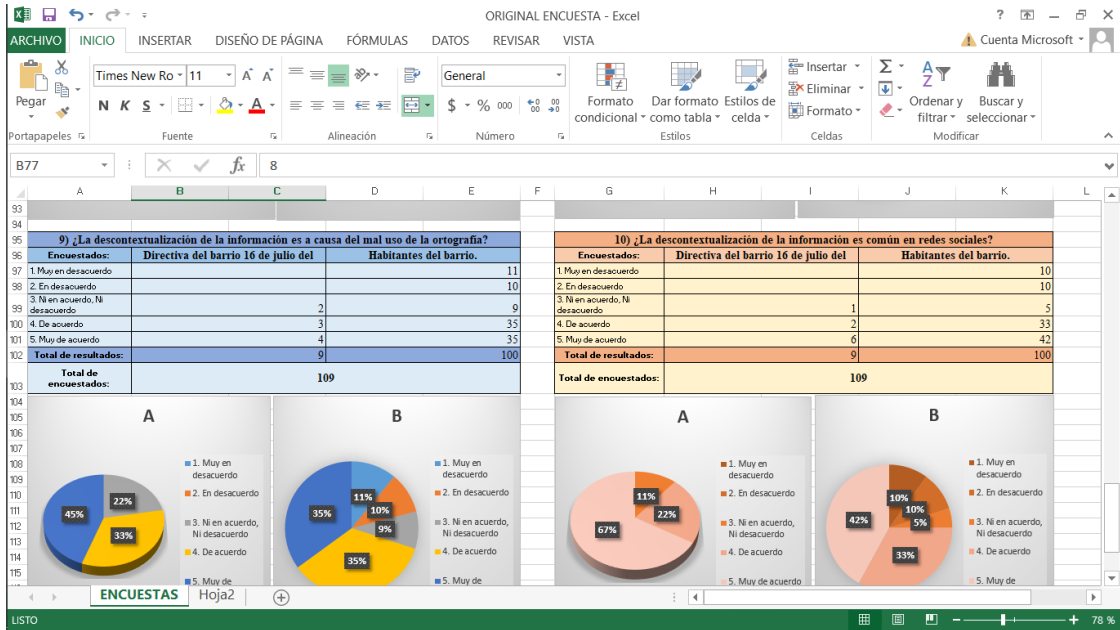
ORIGINAL ENCUESTA - Excel

? — □ ×

ARCHIVO INICIO INSERTAR DISEÑO DE PÁGINA FÓRMULAS DATOS REVISAR VISTA Cuenta Microsoft

Pegar Times New Ro 11 A A N K S General $ % 000 Formato condicional Dar formato como tabla Estilos de celda Insertar Eliminar Formato Ordenar y filtrar Buscar y seleccionar

Portapapeles Fuente Alineación Número Estilos Celdas Modificar

B77 fx 8

A B C D E F G H I J K L

93
94

95

| 9) ¿La descontextualización de la información es a causa del mal uso de la ortografía? | | |
|---|---|---|
| Encuestados: | Directiva del barrio 16 de julio del | Habitantes del barrio. |
| 1. Muy en desacuerdo | | 11 |
| 2. En desacuerdo | | 10 |
| 3. Ni en acuerdo, Ni desacuerdo | 2 | 9 |
| 4. De acuerdo | 3 | 35 |
| 5. Muy de acuerdo | 4 | 35 |
| Total de resultados: | 9 | 100 |
| Total de encuestados: | 109 | |

| 10) ¿La descontextualización de la información es común en redes sociales? | | |
|---|---|---|
| Encuestados: | Directiva del barrio 16 de julio del | Habitantes del barrio. |
| 1. Muy en desacuerdo | | 10 |
| 2. En desacuerdo | | 10 |
| 3. Ni en acuerdo, Ni desacuerdo | 1 | 5 |
| 4. De acuerdo | 2 | 33 |
| 5. Muy de acuerdo | 6 | 42 |
| Total de resultados: | 9 | 100 |
| Total de encuestados: | 109 | |

A
45% 22% 33%
1. Muy en desacuerdo
2. En desacuerdo
3. Ni en acuerdo, Ni desacuerdo
4. De acuerdo
5. Muy de

B
11% 10% 9% 35% 35%
1. Muy en desacuerdo
2. En desacuerdo
3. Ni en acuerdo, Ni desacuerdo
4. De acuerdo
5. Muy de

A
11% 22% 67%
1. Muy en desacuerdo
2. En desacuerdo
3. Ni en acuerdo, Ni desacuerdo
4. De acuerdo
5. Muy de acuerdo

B
10% 10% 5% 42% 33%
1. Muy en desacuerdo
2. En desacuerdo
3. Ni en acuerdo, Ni desacuerdo
4. De acuerdo
5. Muy de

ENCUESTAS Hoja2

LISTO 78 %